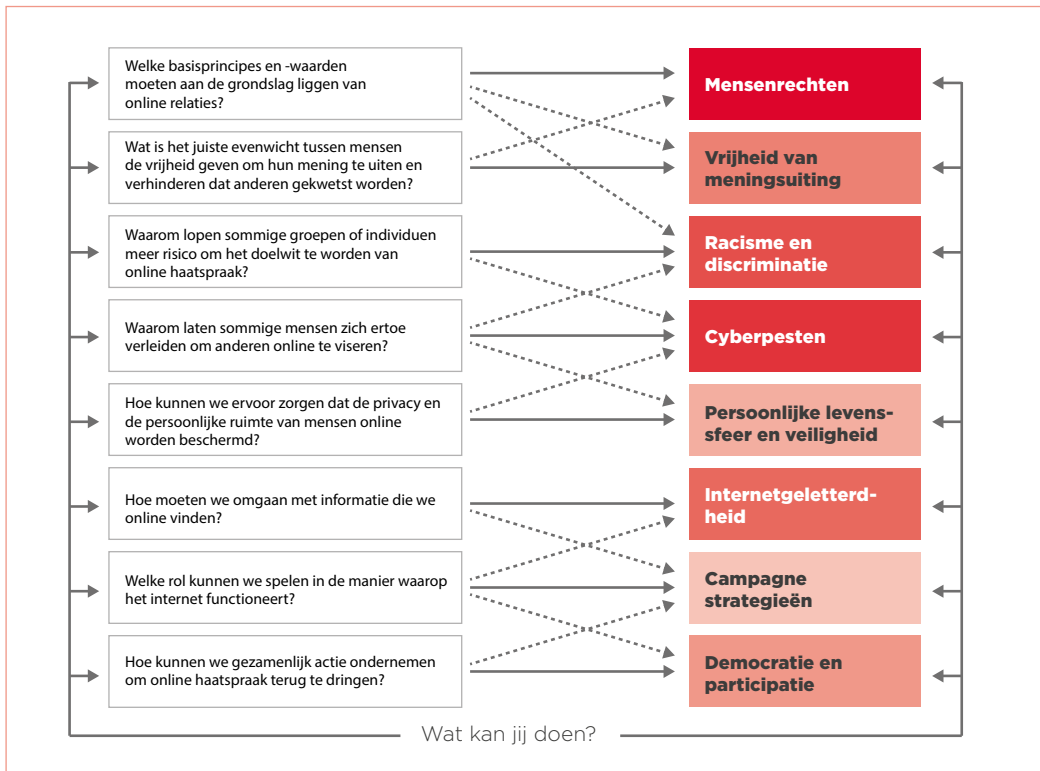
Welke basisprincipes en -waarden moeten aan de grondslag liggen van online relaties?

Wat is het juiste evenwicht tussen mensen de vrijheid geven om hun mening te uiten en verhinderen dat anderen gekwetst worden?

Waarom lopen sommige groepen of individuen meer risico om het doelwit te worden van online haatspraak?

Waarom laten sommige mensen zich ertoe verleiden om anderen online te viseren?

Hoe kunnen we ervoor zorgen dat de privacy en de persoonlijke ruimte van mensen online worden beschermd?

Hoe moeten we omgaan met informatie die we online vinden?

Welke rol kunnen we spelen in de manier waarop het internet functioneert?

Hoe kunnen we gezamenlijk actie ondernemen om online haatspraak terug te dringen?

Mensenrechten

Vrijheid van meningsuiting

Racisme en discriminatie

Cyberpesten

Persoonlijke levenssfeer en veiligheid

Internetgeletterdheid

Campagne strategieën

Democratie en participatie

Wat kan jij doen?